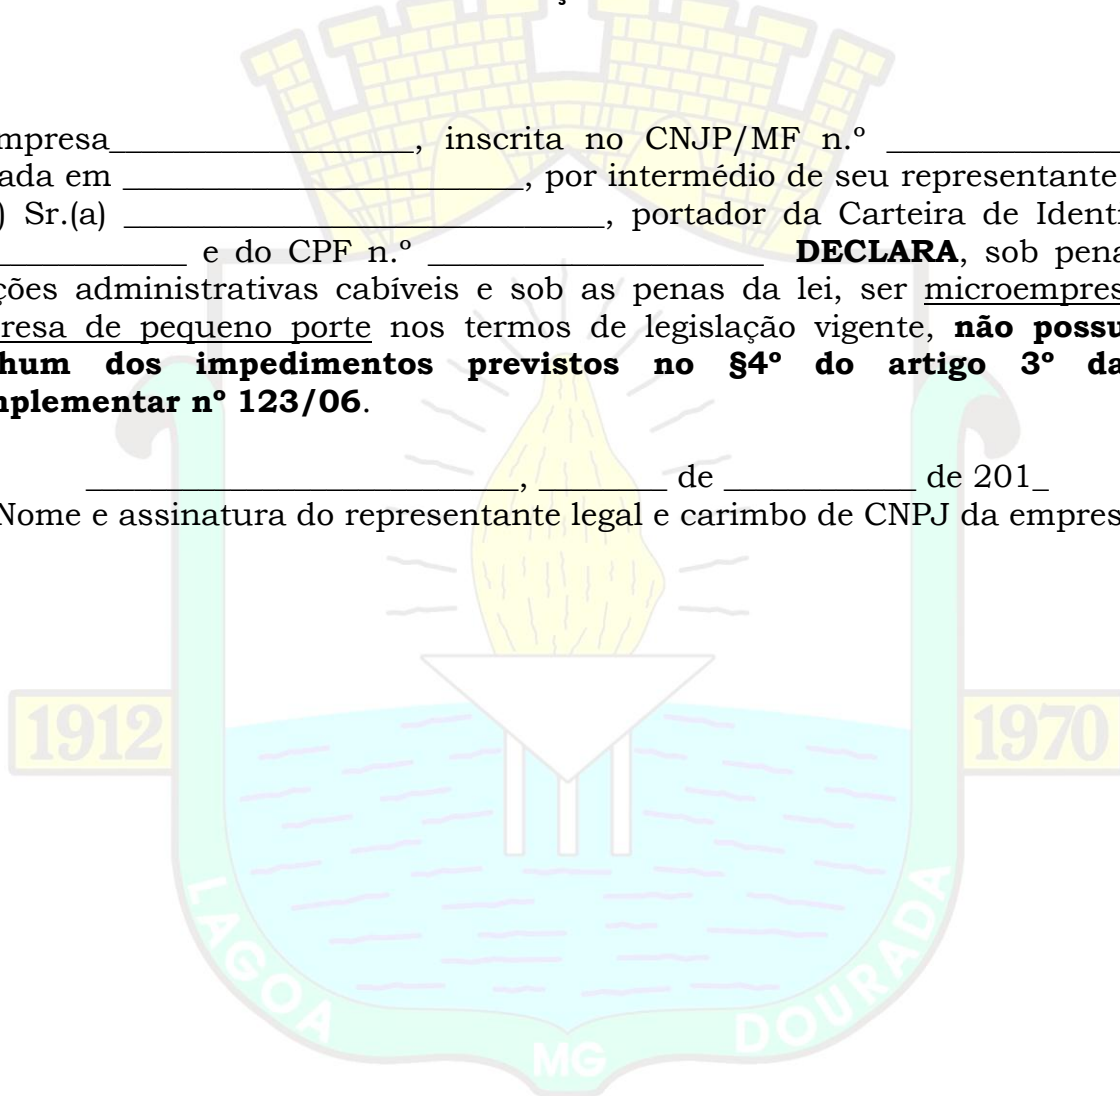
mpresa__________________, inscrita no CNJP/MF n.º ______________ ada em ________________________, por intermédio de seu representante ) Sr.(a) ____________________________, portador da Carteira de Ident ____________ e do CPF n.º ____________________ **DECLARA**, sob pena ções administrativas cabíveis e sob as penas da lei, ser microempres resa de pequeno porte nos termos de legislação vigente, **não possu hum dos impedimentos previstos no §4º do artigo 3º da nplementar nº 123/06**.

___________________________, ________ de ___________ de 201_

Nome e assinatura do representante legal e carimbo de CNPJ da empres

1912

1970

LAGOA

DOURADA

MG